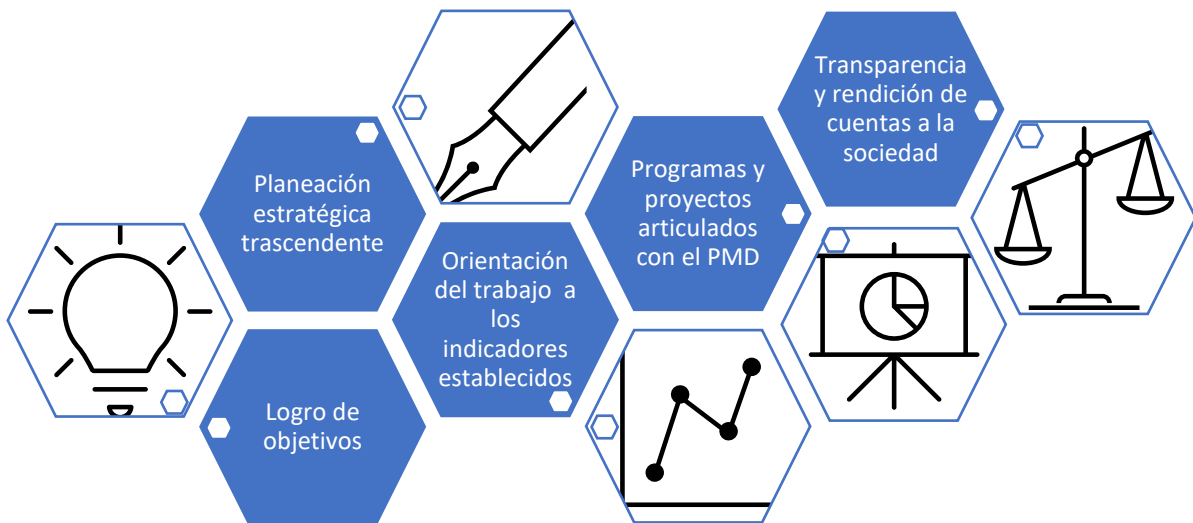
Planeación estratégica trascendente

Logro de objetivos

Orientación del trabajo a los indicadores establecidos

Programas y proyectos articulados con el PMD

Transparencia y rendición de cuentas a la sociedad